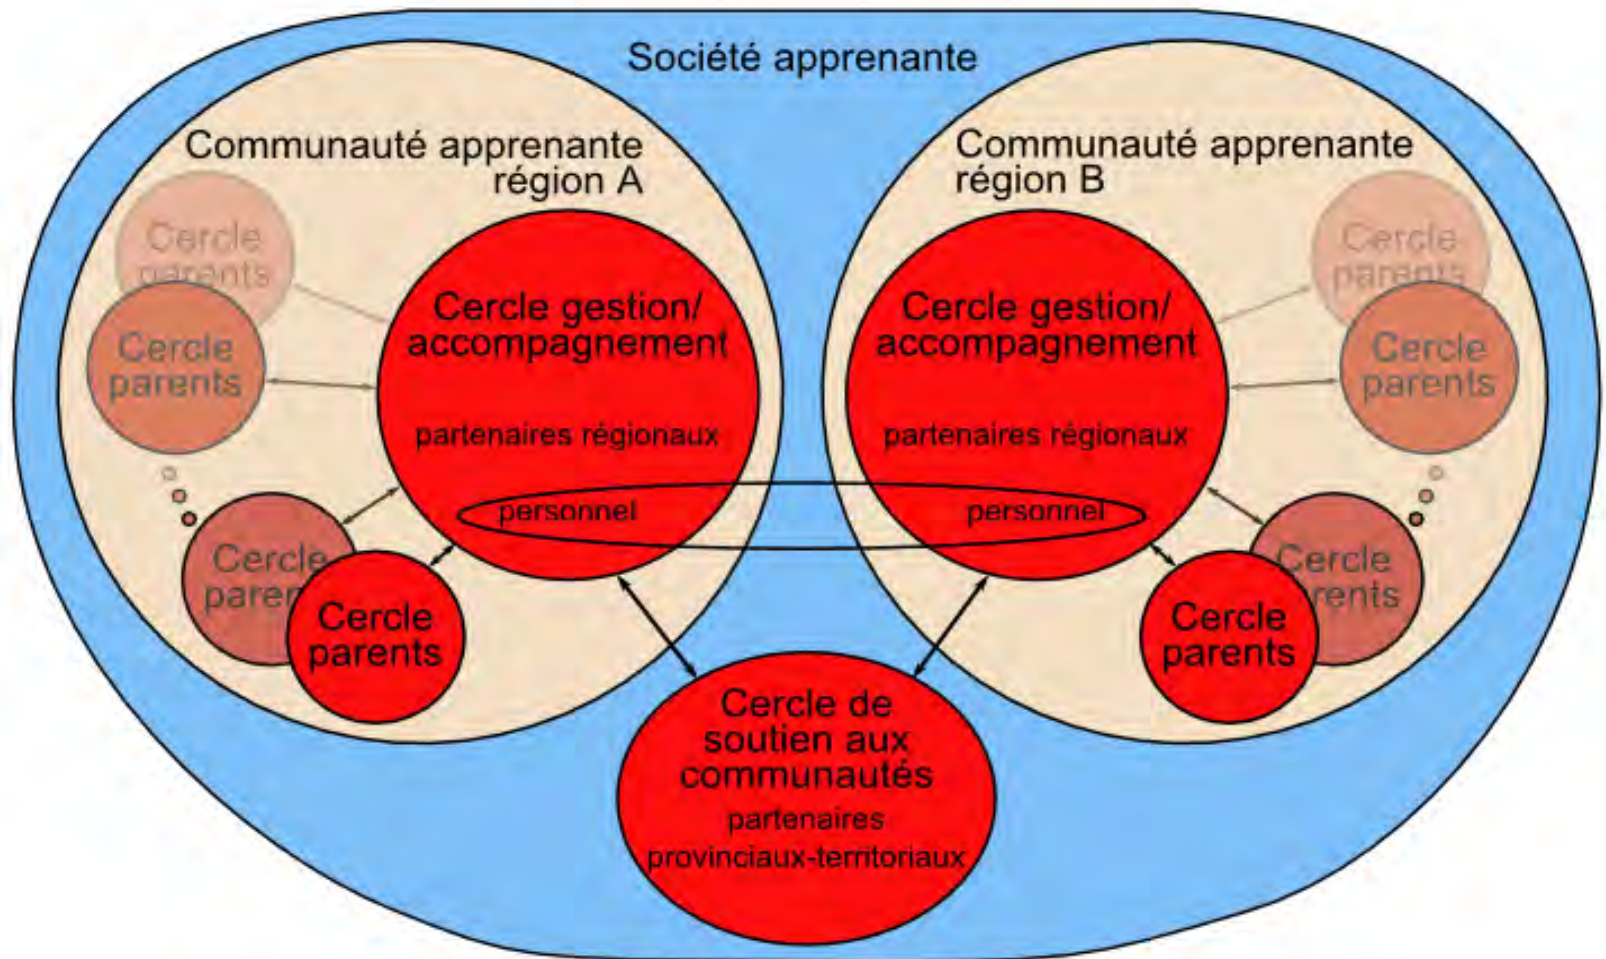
Société apprenante

Communauté apprenante région A

Cercle parents

Cercle parents

Cercle gestion/ accompagnement

partenaires régionaux

personnel

Cercle parents

Cercle parents

Communauté apprenante région B

Cercle parents

Cercle parents

Cercle gestion/ accompagnement

partenaires régionaux

personnel

Cercle parents

Cercle parents

Cercle de soutien aux communautés

partenaires provinciaux-territoriaux